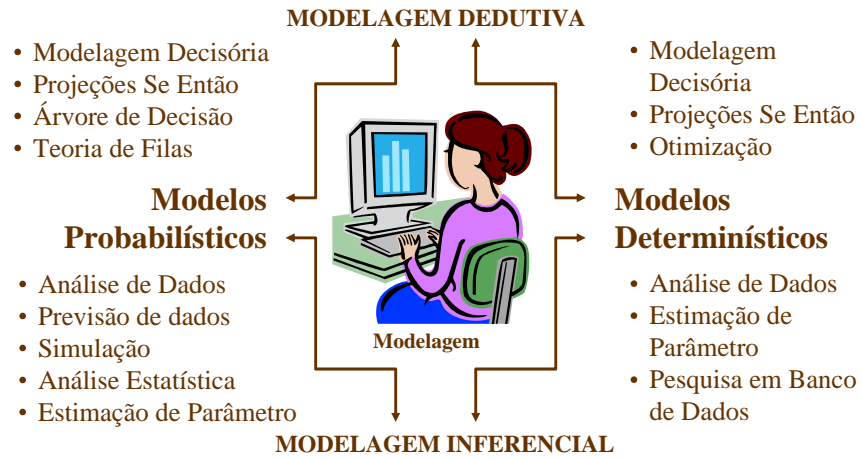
MODELAGEM DEDUTIVA

• Modelagem Decisória
• Projeções Se Então
• Árvore de Decisão
• Teoria de Filas

• Modelagem Decisória
• Projeções Se Então
• Otimização

Modelos Probabilísticos

Modelos Determinísticos

• Análise de Dados
• Previsão de dados
• Simulação
• Análise Estatística
• Estimação de Parâmetro

Modelagem

• Análise de Dados
• Estimação de Parâmetro
• Pesquisa em Banco de Dados

MODELAGEM INFERENCIAL